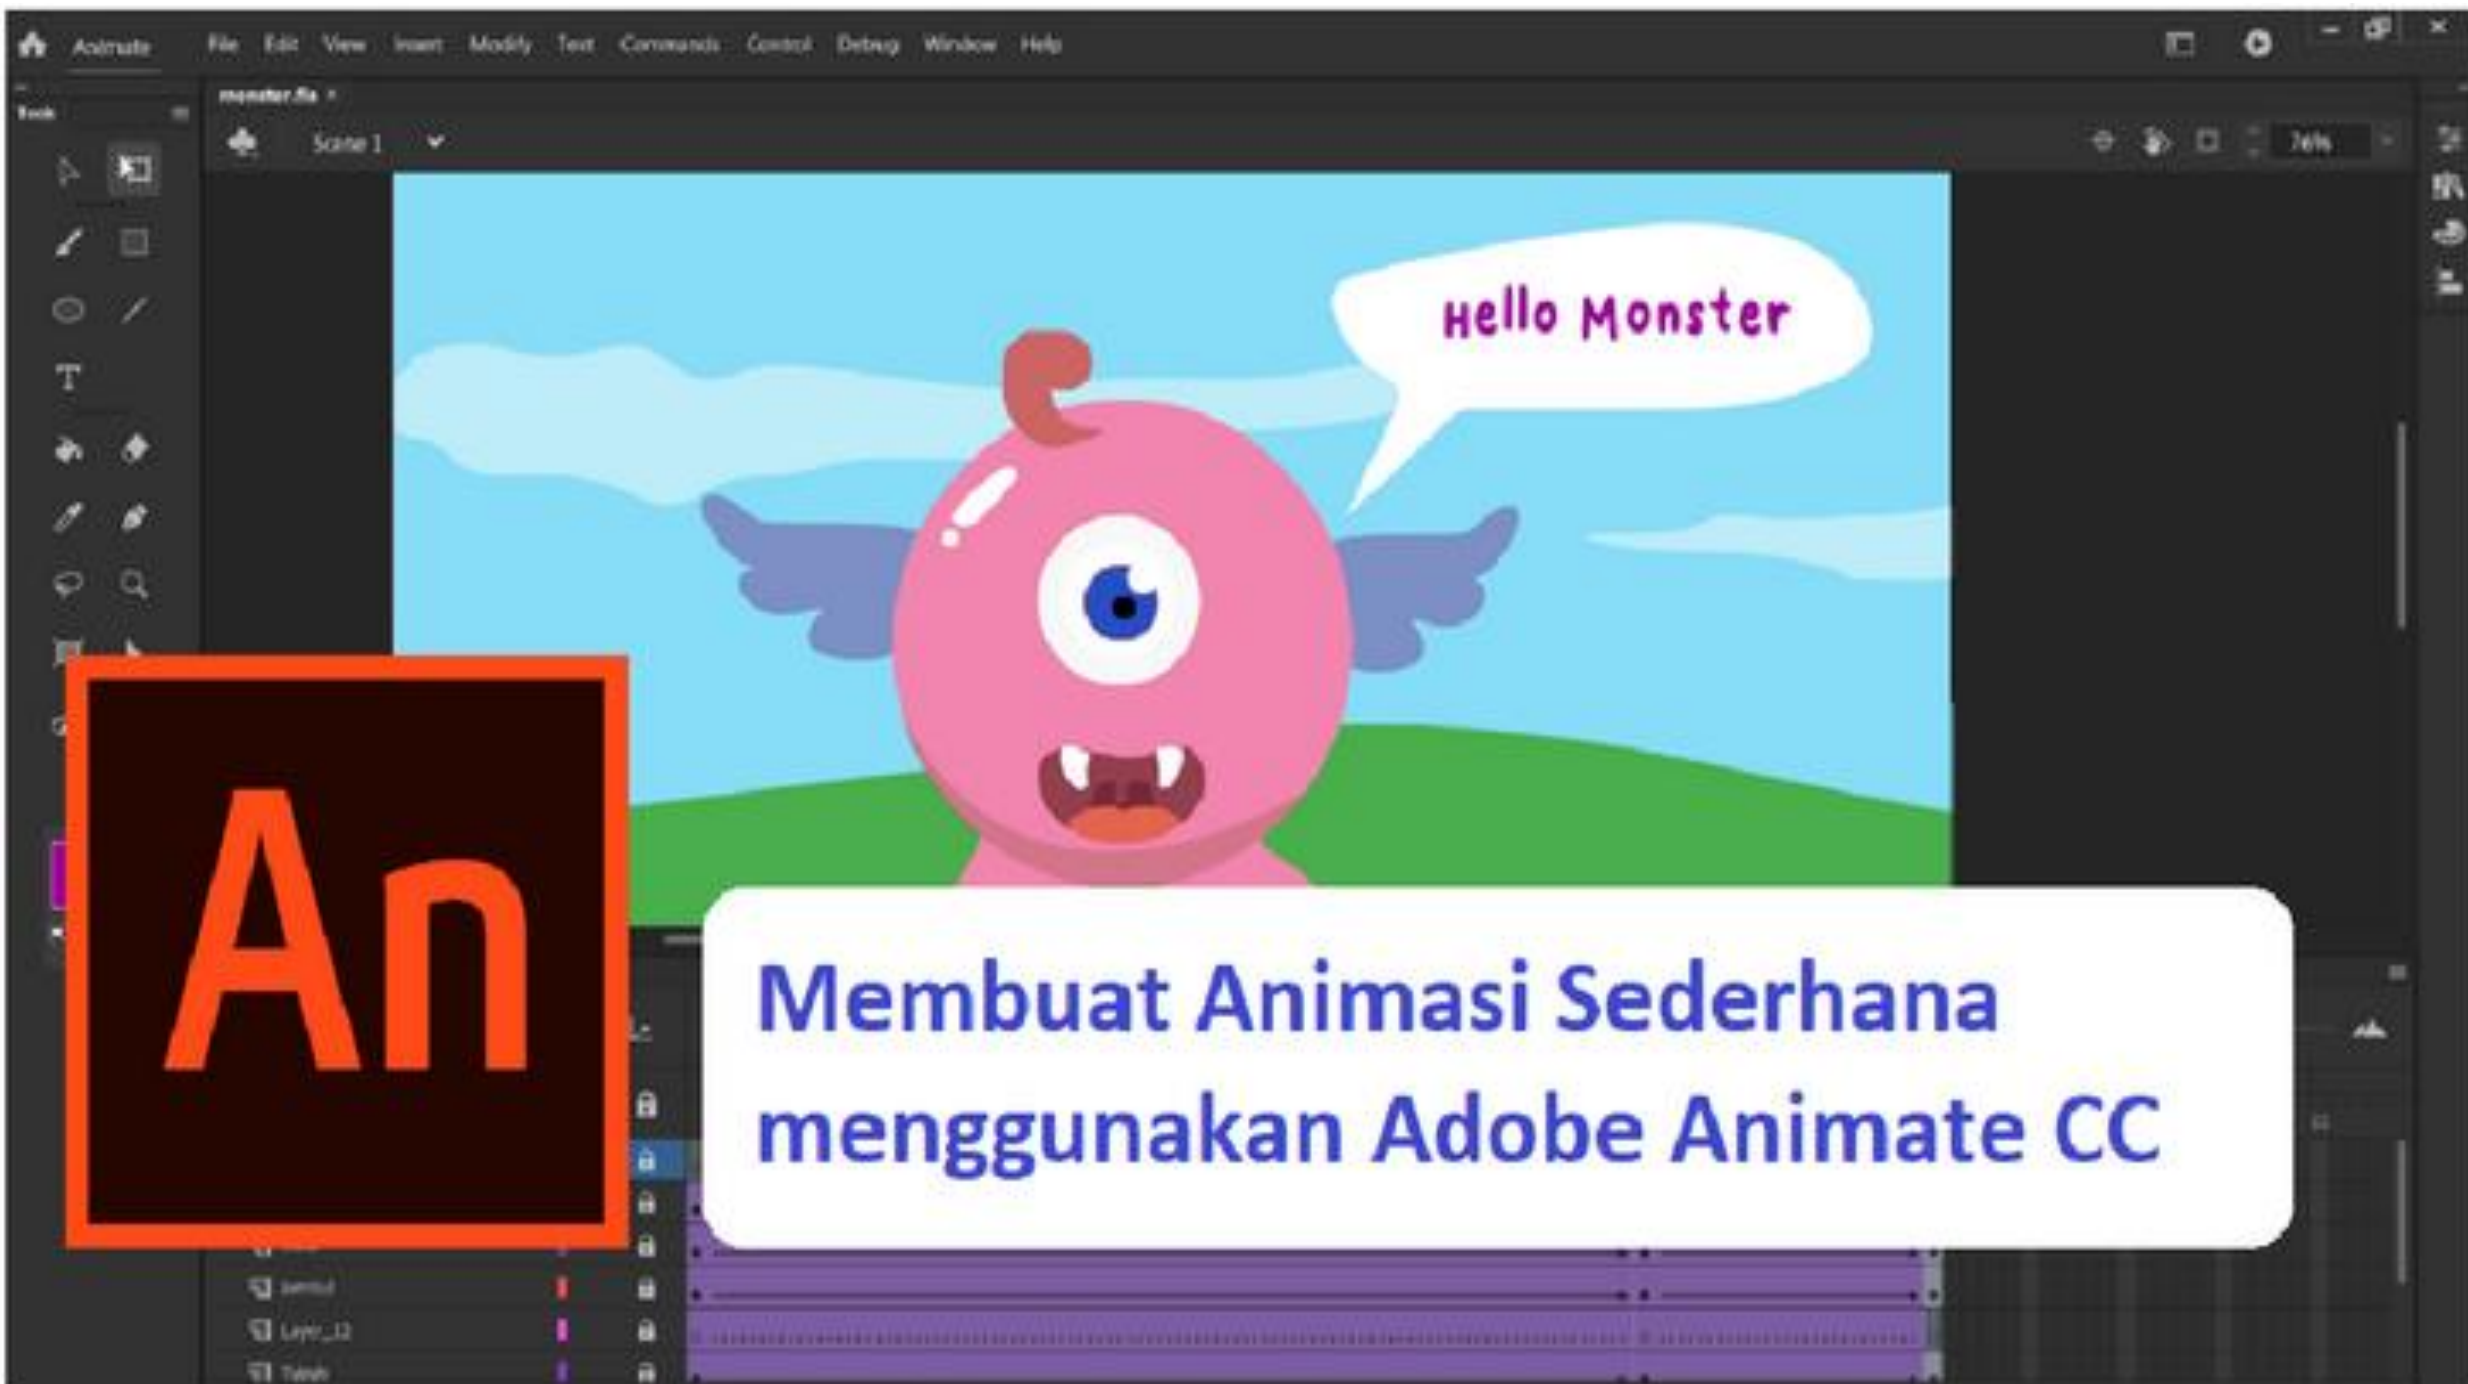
Animate File Edit View Insert Modify Text Commands Control Debug Window Help

monster.fla ×

Tools

Scene 1

76%

Hello Monster

An

Membuat Animasi Sederhana menggunakan Adobe Animate CC

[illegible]

Layer_12

Tanah